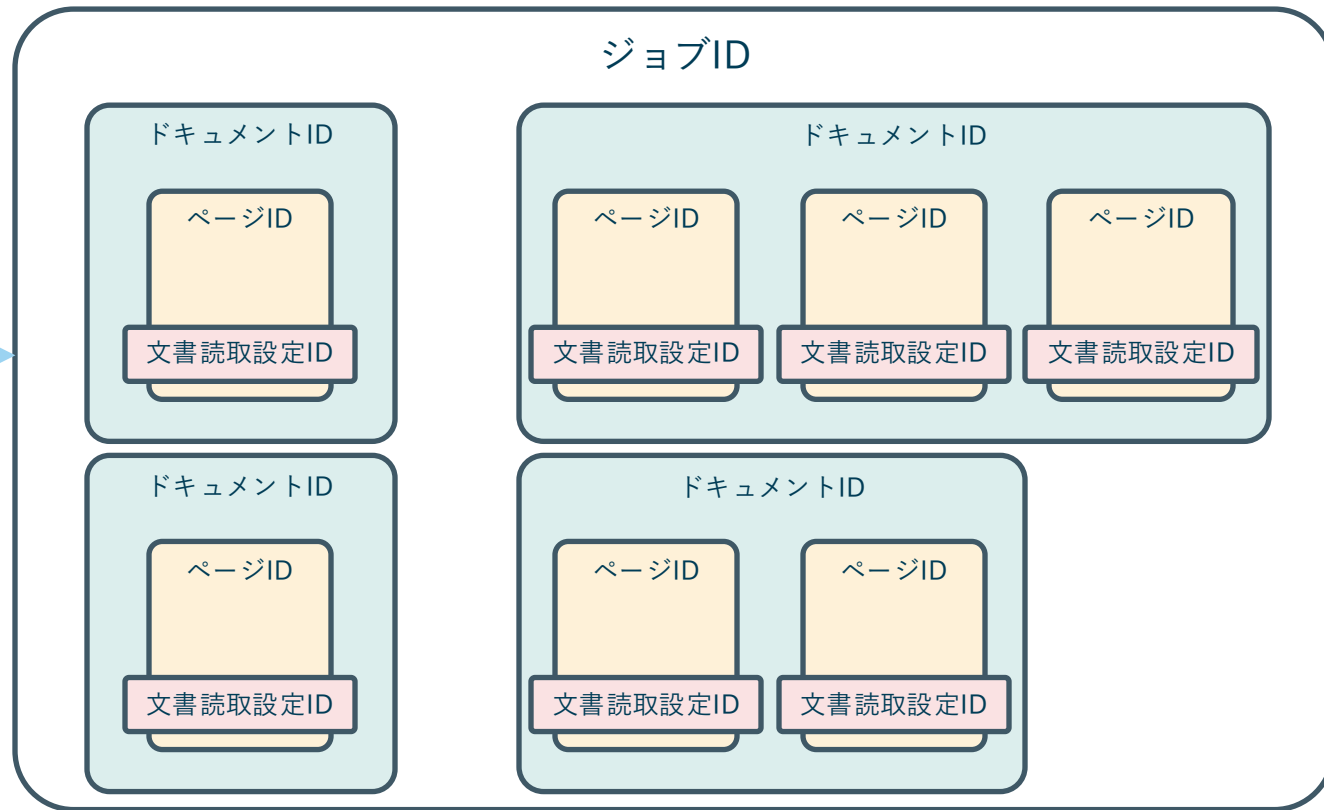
ジョブID

ドキュメントID

ページID

文書読取設定ID

ドキュメントID

ページID

文書読取設定ID

ページID

文書読取設定ID

ページID

文書読取設定ID

ドキュメントID

ページID

文書読取設定ID

ドキュメントID

ページID

文書読取設定ID

ページID

文書読取設定ID